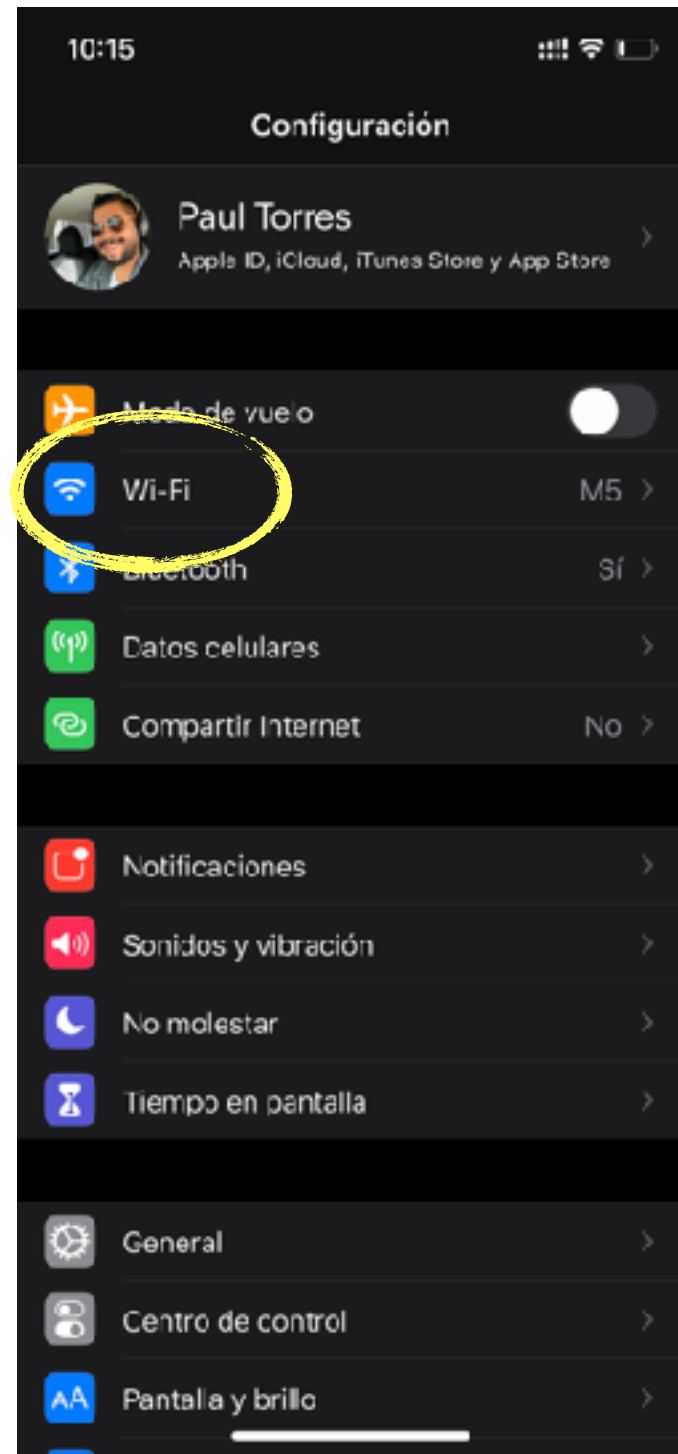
10:15

Configuración

Paul Torres
Apple ID, iCloud, iTunes Store y App Store

Modo de vuelo

Wi-Fi M5

Bluetooth Sí

Datos celulares

Compartir Internet No

Notificaciones

Sonidos y vibración

No molestar

Tiempo en pantalla

General

Centro de control

AA Pantalla y brillo